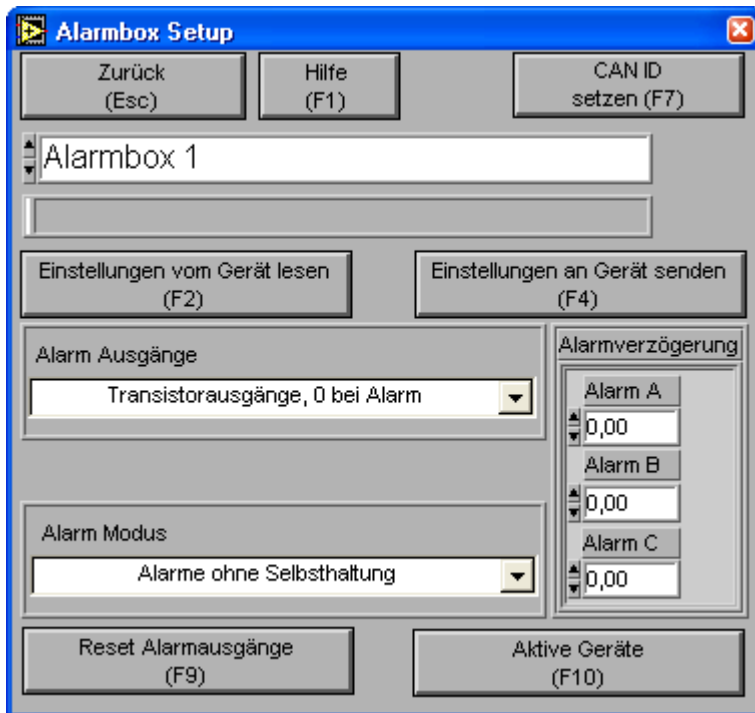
Alarmbox Setup

Zurück
(Esc)

Hilfe
(F1)

CAN ID
setzen (F7)

Alarmbox 1

Einstellungen vom Gerät lesen
(F2)

Einstellungen an Gerät senden
(F4)

Alarm Ausgänge

Transistorausgänge, 0 bei Alarm

Alarmverzögerung

Alarm A

0,00

Alarm B

0,00

Alarm C

0,00

Alarm Modus

Alarme ohne Selbsthaltung

Reset Alarmausgänge
(F9)

Aktive Geräte
(F10)